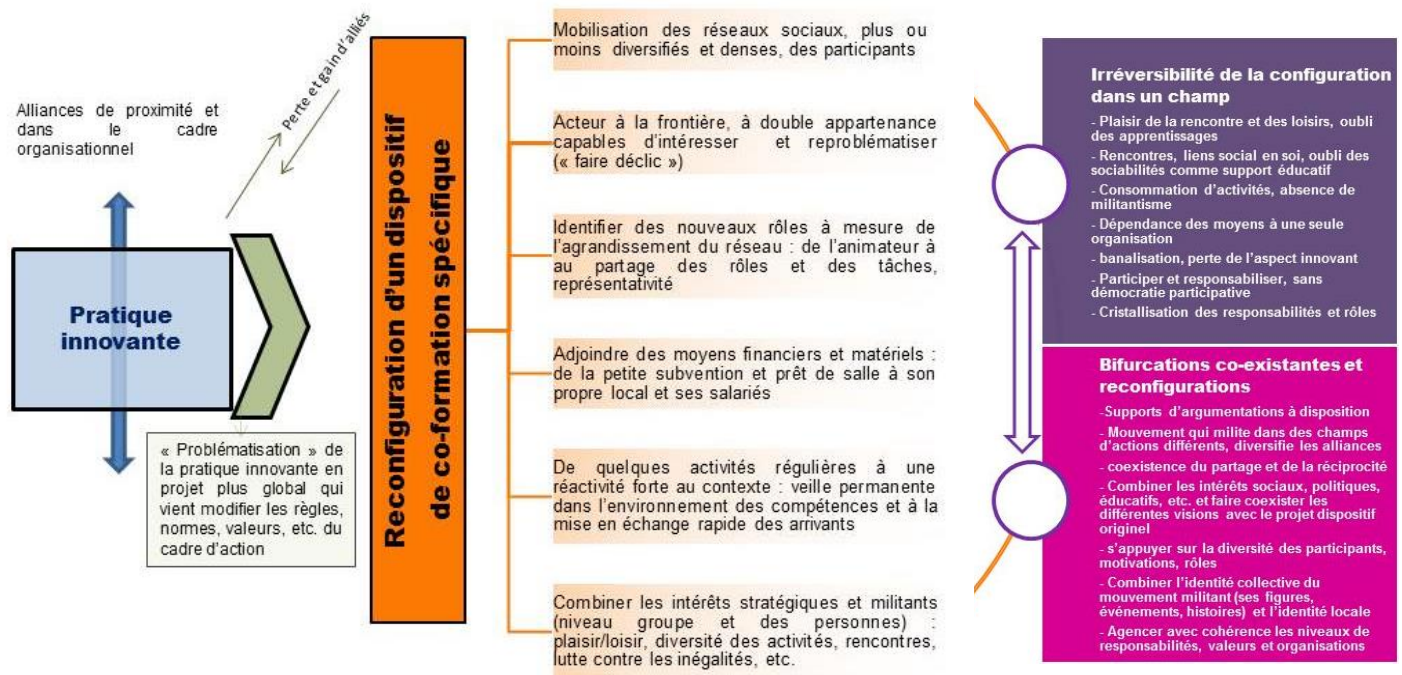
Alliances de proximité et dans le cadre organisationnel

Perte et gain d'alliés

Pratique innovante

« Problématisation » de la pratique innovante en projet plus global qui vient modifier les règles, normes, valeurs, etc. du cadre d'action

Reconfiguration d'un dispositif de co-formation spécifique

Mobilisation des réseaux sociaux, plus ou moins diversifiés et denses, des participants

Acteur à la frontière, à double appartenance capables d'intéresser et reproblématiser (« faire déclic »)

Identifier des nouveaux rôles à mesure de l'agrandissement du réseau : de l'animateur à au partage des rôles et des tâches, représentativité

Adjoindre des moyens financiers et matériels : de la petite subvention et prêt de salle à son propre local et ses salariés

De quelques activités régulières à une réactivité forte au contexte : veille permanente dans l'environnement des compétences et à la mise en échange rapide des arrivants

Combiner les intérêts stratégiques et militants (niveau groupe et des personnes) : plaisir/loisir, diversité des activités, rencontres, lutte contre les inégalités, etc.

Irréversibilité de la configuration dans un champ

- Plaisir de la rencontre et des loisirs, oubli des apprentissages
- Rencontres, liens social en soi, oubli des sociabilités comme support éducatif
- Consommation d'activités, absence de militantisme
- Dépendance des moyens à une seule organisation
- banalisation, perte de l'aspect innovant
- Participer et responsabiliser, sans démocratie participative
- Cristallisation des responsabilités et rôles

Bifurcations co-existantes et reconfigurations

-Supports d'argumentations à disposition
- Mouvement qui milite dans des champs d'actions différents, diversifie les alliances
- coexistence du partage et de la réciprocité
- Combiner les intérêts sociaux, politiques, éducatifs, etc. et faire coexister les différentes visions avec le projet dispositif originel
- s'appuyer sur la diversité des participants, motivations, rôles
- Combiner l'identité collective du mouvement militant (ses figures, événements, histoires) et l'identité locale
- Agencer avec cohérence les niveaux de responsabilités, valeurs et organisations